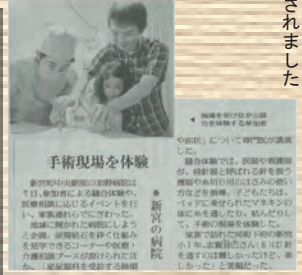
されました

▲指導を受けながら鉗子を体験する参加者

手術現場を体験

新宮の病院

新宮町中央新宮の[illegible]病院は7日、参加者による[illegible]体験や、医療相談に応じるイベントを行い、家族連れらでにぎわった。地域に開かれた病院にしようと企画。鉗子を使う仕組みを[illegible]コーナーや医療・介護相談ブースが設けられた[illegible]

の医師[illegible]について専門家が講演した。

鉗子体験では、医師や看護師が、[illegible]と呼ばれる鉗子を操る機械や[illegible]、細かい作業などを体験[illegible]。子どもたちはベッドに乗せられたマネキンの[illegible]、手術の現場を体験した。

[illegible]小1年、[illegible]さん(6)は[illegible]しかった」と笑顔だった。